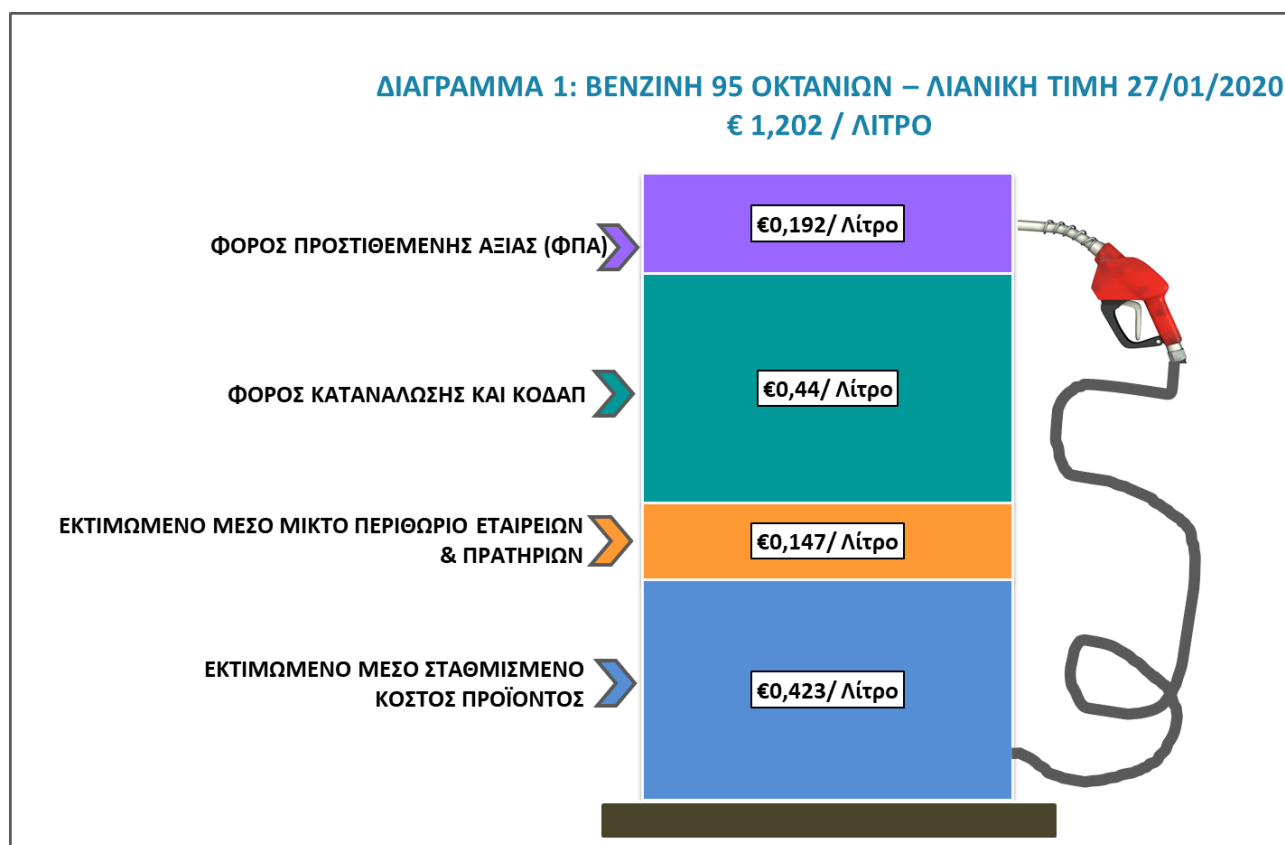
ΔΙΑΓΡΑΜΜΑ 1: ΒΕΝΖΙΝΗ 95 ΟΚΤΑΝΙΩΝ – ΛΙΑΝΙΚΗ ΤΙΜΗ 27/01/2020
€ 1,202 / ΛΙΤΡΟ

ΦΟΡΟΣ ΠΡΟΣΤΙΘΕΜΕΝΗΣ ΑΞΙΑΣ (ΦΠΑ)
€0,192/ Λίτρο

ΦΟΡΟΣ ΚΑΤΑΝΑΛΩΣΗΣ ΚΑΙ ΚΟΔΑΠ
€0,44/ Λίτρο

ΕΚΤΙΜΩΜΕΝΟ ΜΕΣΟ ΜΙΚΤΟ ΠΕΡΙΘΩΡΙΟ ΕΤΑΙΡΕΙΩΝ & ΠΡΑΤΗΡΙΩΝ
€0,147/ Λίτρο

ΕΚΤΙΜΩΜΕΝΟ ΜΕΣΟ ΣΤΑΘΜΙΣΜΕΝΟ ΚΟΣΤΟΣ ΠΡΟΪΟΝΤΟΣ
€0,423/ Λίτρο